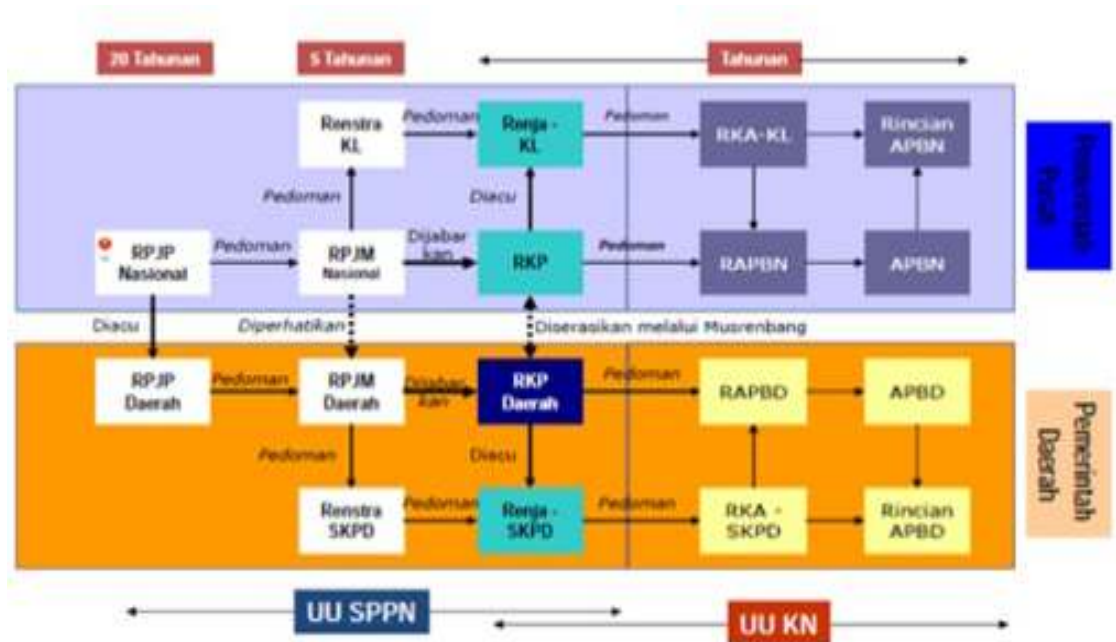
20 Tahunan

5 Tahunan

Tahunan

Renstra KL

Pedoman

Renja - KL

Pedoman

RKA-KL

Rincian APBN

Pemerintah Pusat

Pedoman

Diacu

RPJP Nasional

Pedoman

RPJM Nasional

Dijabarkan

RKP

Pedoman

RAPBN

APBN

Diacu

Diperhatikan

Diserasikan melalui Musrenbang

RPJP Daerah

Pedoman

RPJM Daerah

Dijabarkan

RKP Daerah

Pedoman

RAPBD

APBD

Pemerintah Daerah

Pedoman

Diacu

Renstra SKPD

Pedoman

Renja - SKPD

Pedoman

RKA - SKPD

Rincian APBD

UU SPPN

UU KN